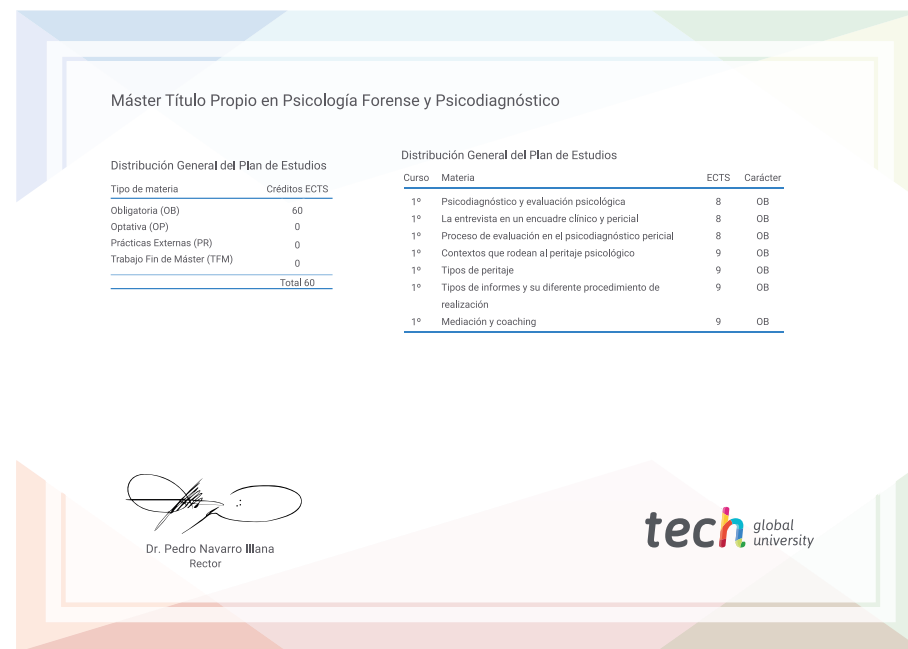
Máster Título Propio en Psicología Forense y Psicodiagnóstico

Distribución General del Plan de Estudios

| Tipo de materia | Créditos ECTS |
|---|---|
| Obligatoria (OB) | 60 |
| Optativa (OP) | 0 |
| Prácticas Externas (PR) | 0 |
| Trabajo Fin de Máster (TFM) | 0 |
| | Total 60 |

Distribución General del Plan de Estudios

| Curso | Materia | ECTS | Carácter |
|---|---|---|---|
| 1º | Psicodiagnóstico y evaluación psicológica | 8 | OB |
| 1º | La entrevista en un encuadre clínico y pericial | 8 | OB |
| 1º | Proceso de evaluación en el psicodiagnóstico pericial | 8 | OB |
| 1º | Contextos que rodean al peritaje psicológico | 9 | OB |
| 1º | Tipos de peritaje | 9 | OB |
| 1º | Tipos de informes y su diferente procedimiento de realización | 9 | OB |
| 1º | Mediación y coaching | 9 | OB |

Dr. Pedro Navarro Illana
Rector

tech global university